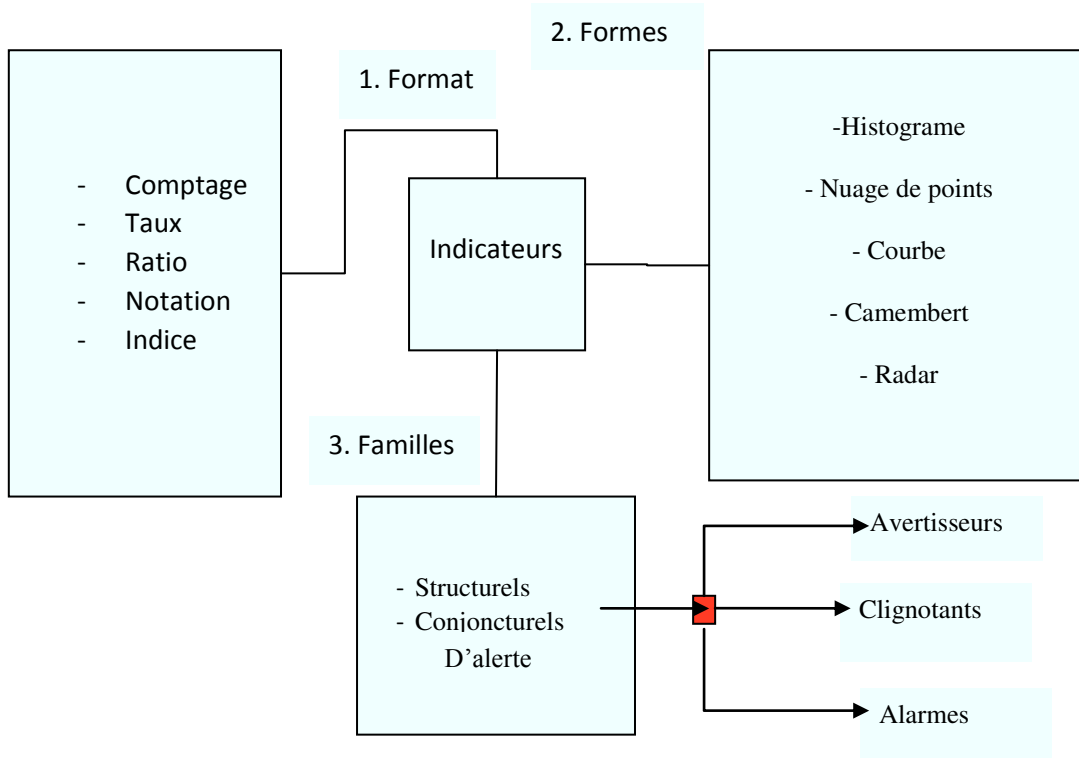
2. Formes

1. Format

- Comptage
- Taux
- Ratio
- Notation
- Indice

Indicateurs

-Histograme

- Nuage de points

- Courbe

- Camembert

- Radar

3. Familles

- Structurels
- Conjoncturels
D'alerte

Avertisseurs

Clignotants

Alarmes